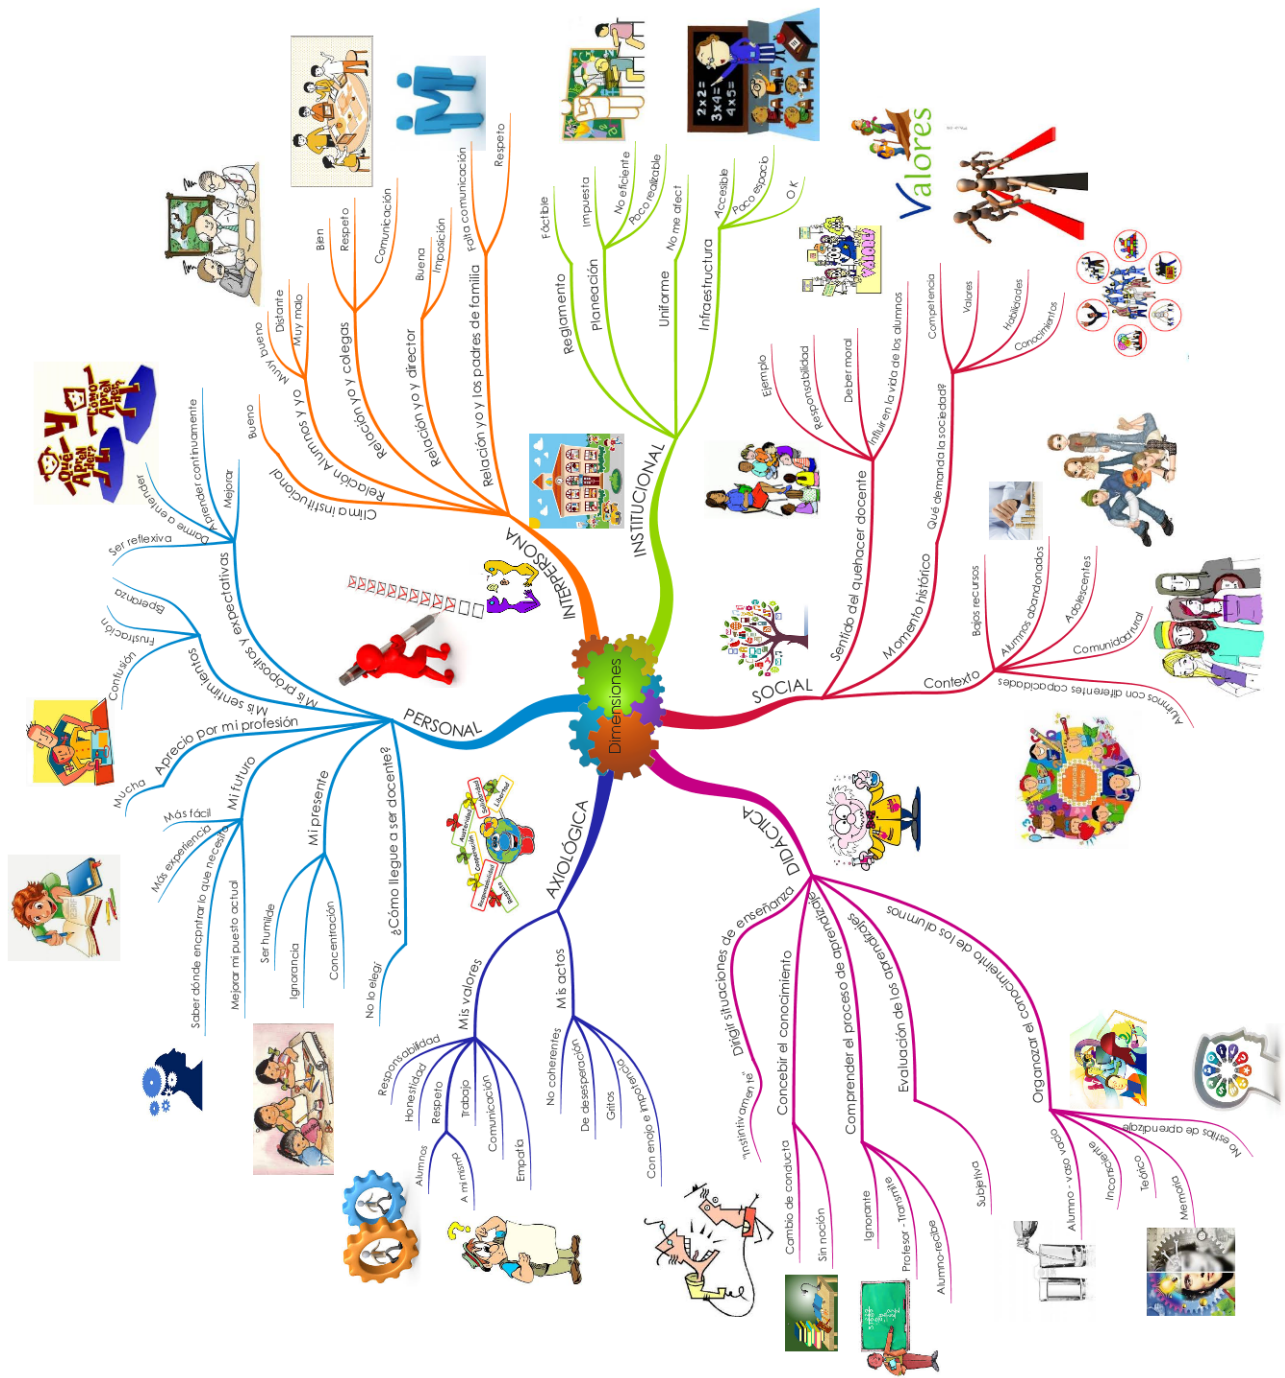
Dimensiones

INTERPERSONA
Clima institucional
Bueno
Relación Alumnos yo y
Muy bueno
Distante
Muy malo
Relación yo y colegas
Bien
Respeto
Comunicación
Relación yo y director
Buena
Imposición
Relación yo y los padres de familia
Falta comunicación
Respeto

INSTITUCIONAL
Reglamento
Factible
Planeación
Impuesta
No eficiente
Poco realizable
Uniforme
No me afect
Infraestructura
Accesible
Poco espacio
O K

Valores

SOCIAL
Sentido del quehacer docente
Ejemplo
Responsabilidad
Deber moral
Influir en la vida de los alumnos
Qué demanda la sociedad?
Competencia
Valores
Habilidades
Conocimientos
Momento histórico
Contexto
Bajos recursos
Alumnos abandonados
Adolescentes
Comunidad rural
Alumnos con diferentes capacidades

DIDÁCTICA
Dirigir situaciones de enseñanza
"Instintivamente"
Concebir el conocimiento
Cambio de conducta
Sin noción
Comprender el proceso de aprendizaje
Ignorante
Profesor - transmite
Alumno-recibe
Evaluación de los aprendizajes
Subjetiva
Organizar el conocimiento de los alumnos
Alumno - vaso vacío
Incompetente
Teórico
Memoria
No estilos de aprendizaje

AXIOLÓGICA
Mis valores
Responsabilidad
Honestidad
Respeto
Alumnos
A mí mismo
Trabajo
Comunicación
Empatía
Mis actos
No coherentes
De desesperación
Gritos
Con enojo e impotencia

PERSONAL
Mis propósitos y expectativas
Dame a entender
Aprender continuamente
Mejorar
Ser reflexiva
Mis sentimientos
Esperanza
Frustración
Confusión
Aprecio por mi profesión
Mucha
Mi futuro
Más fácil
Más experiencia
Saber dónde encontrar lo que necesito
Mejorar mi puesto actual
Mi presente
Ser humilde
Ignorancia
Concentración
¿Cómo llegue a ser docente?
No lo elegí